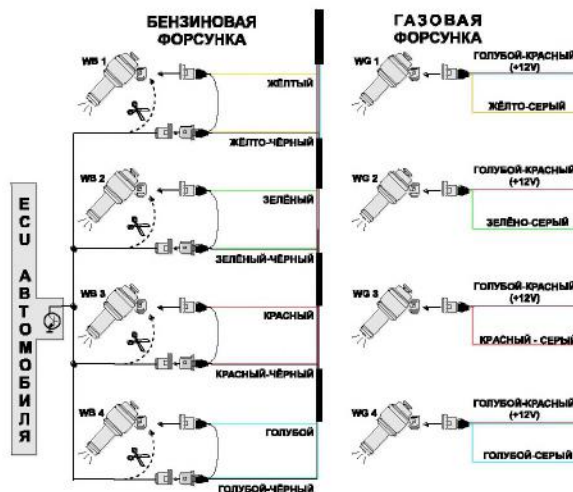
БЕНЗИНОВАЯ ФОРСУНКА

ГАЗОВАЯ ФОРСУНКА

E C U

А В Т О М О Б И Л Я

WB 1

ЖЁЛТЫЙ

ЖЁЛТО-ЧЁРНЫЙ

WB 2

ЗЕЛЁНЫЙ

ЗЕЛЁНЫЙ-ЧЁРНЫЙ

WB 3

КРАСНЫЙ

КРАСНЫЙ-ЧЁРНЫЙ

WB 4

ГОЛУБОЙ

ГОЛУБОЙ-ЧЁРНЫЙ

WG 1

ГОЛУБОЙ-КРАСНЫЙ (+12V)

ЖЁЛТО-СЕРЫЙ

WG 2

ГОЛУБОЙ-КРАСНЫЙ (+12V)

ЗЕЛЁНО-СЕРЫЙ

WG 3

ГОЛУБОЙ-КРАСНЫЙ (+12V)

КРАСНЫЙ - СЕРЫЙ

WG 4

ГОЛУБОЙ-КРАСНЫЙ (+12V)

ГОЛУБОЙ-СЕРЫЙ